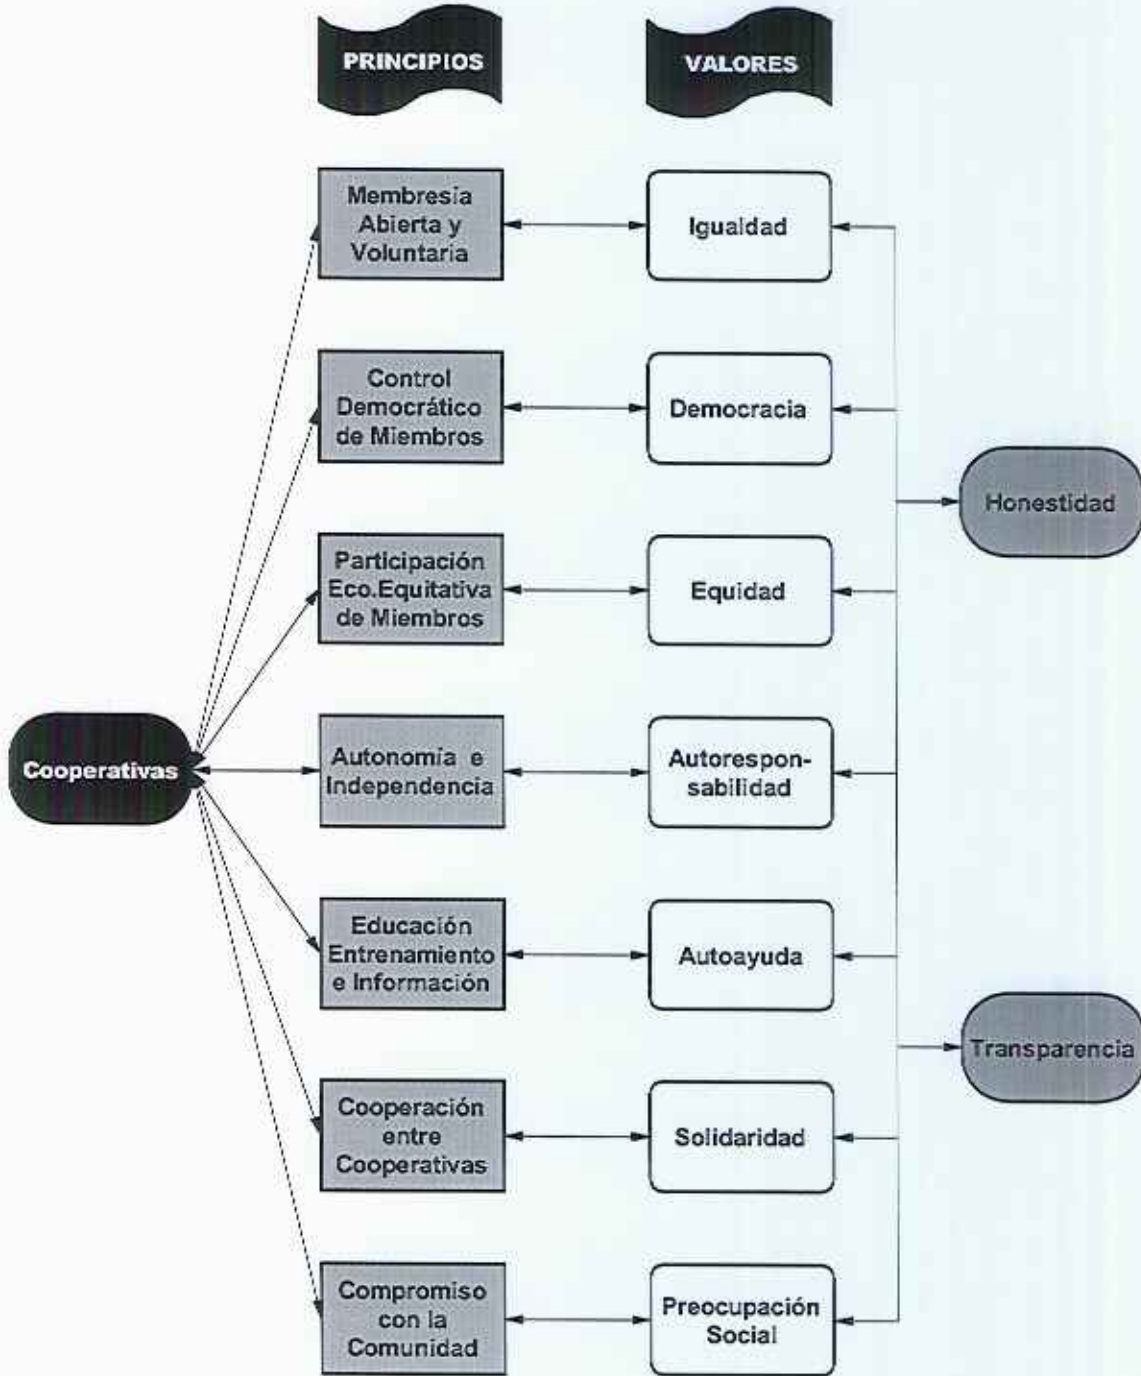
PRINCIPIOS

VALORES

Membresía Abierta y Voluntaria

Igualdad

Control Democrático de Miembros

Democracia

Honestidad

Participación Eco.Equitativa de Miembros

Equidad

Cooperativas

Autonomía e Independencia

Autorespon-sabilidad

Educación Entrenamiento e Información

Autoayuda

Transparencia

Cooperación entre Cooperativas

Solidaridad

Compromiso con la Comunidad

Preocupación Social